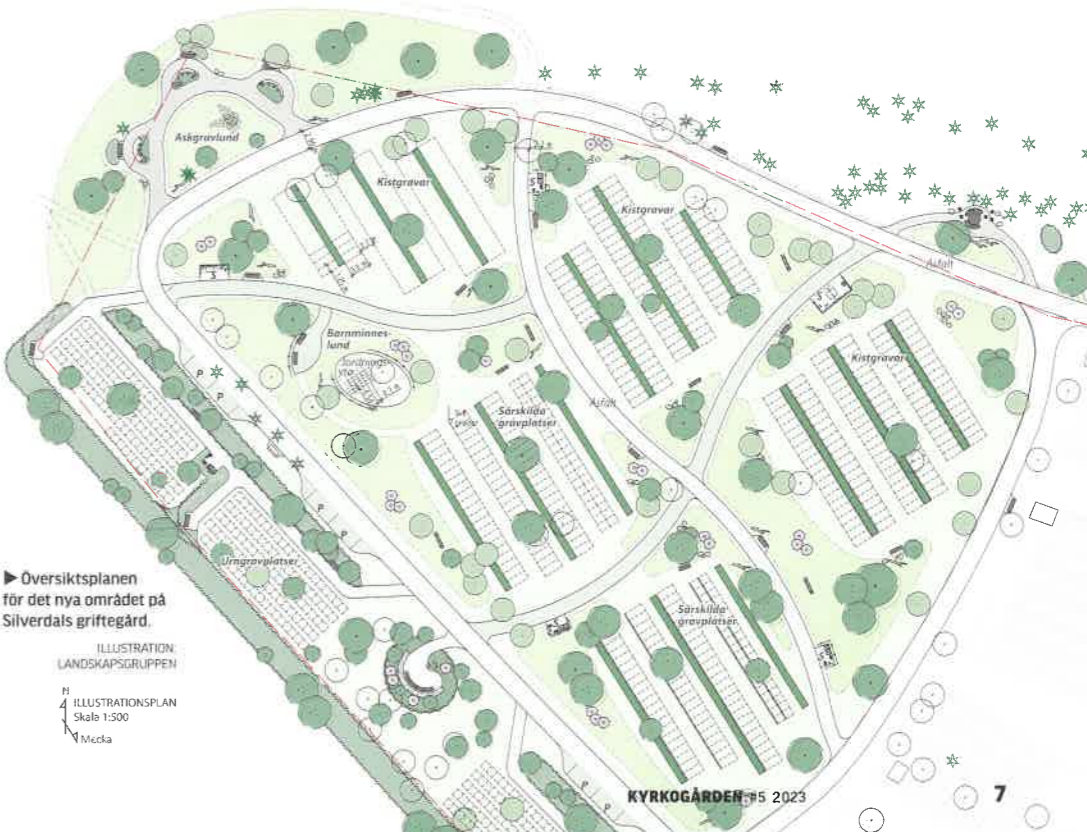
Askgravlund

Kistgravar

Kistgravar

Asfalt

Barnminneslund

Jordningsyta

Kistgravar

Särskilda gravplatser

Asfalt

Urngravplatser

Särskilda gravplatser

P

P

P

▶ Översiktsplanen för det nya området på Silverdals griftegård.

ILLUSTRATION: LANDSKAPSGRUPPEN

N
ILLUSTRATIONSPLAN
Skala 1:500
Macka

KYRKOGÅRDEN #5 2023

7